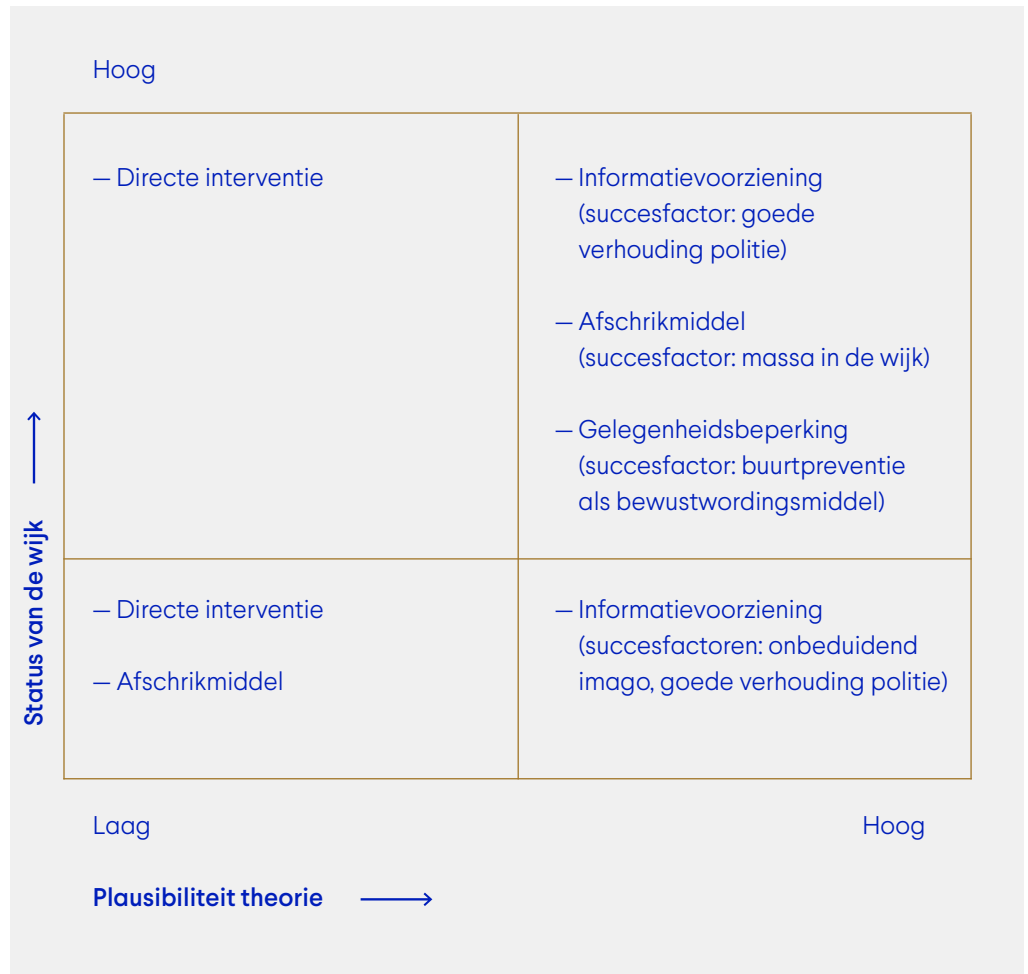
Hoog

Status van de wijk

| | |
|---|---|
| — Directe interventie | — Informatievoorziening (succesfactor: goede verhouding politie)<br><br>— Afschrikmiddel (succesfactor: massa in de wijk)<br><br>— Gelegenheidsbeperking (succesfactor: buurtpreventie als bewustwordingsmiddel) |
| — Directe interventie<br><br>— Afschrikmiddel | — Informatievoorziening (succesfactoren: onbeduidend imago, goede verhouding politie) |

Laag

Hoog

Plausibiliteit theorie